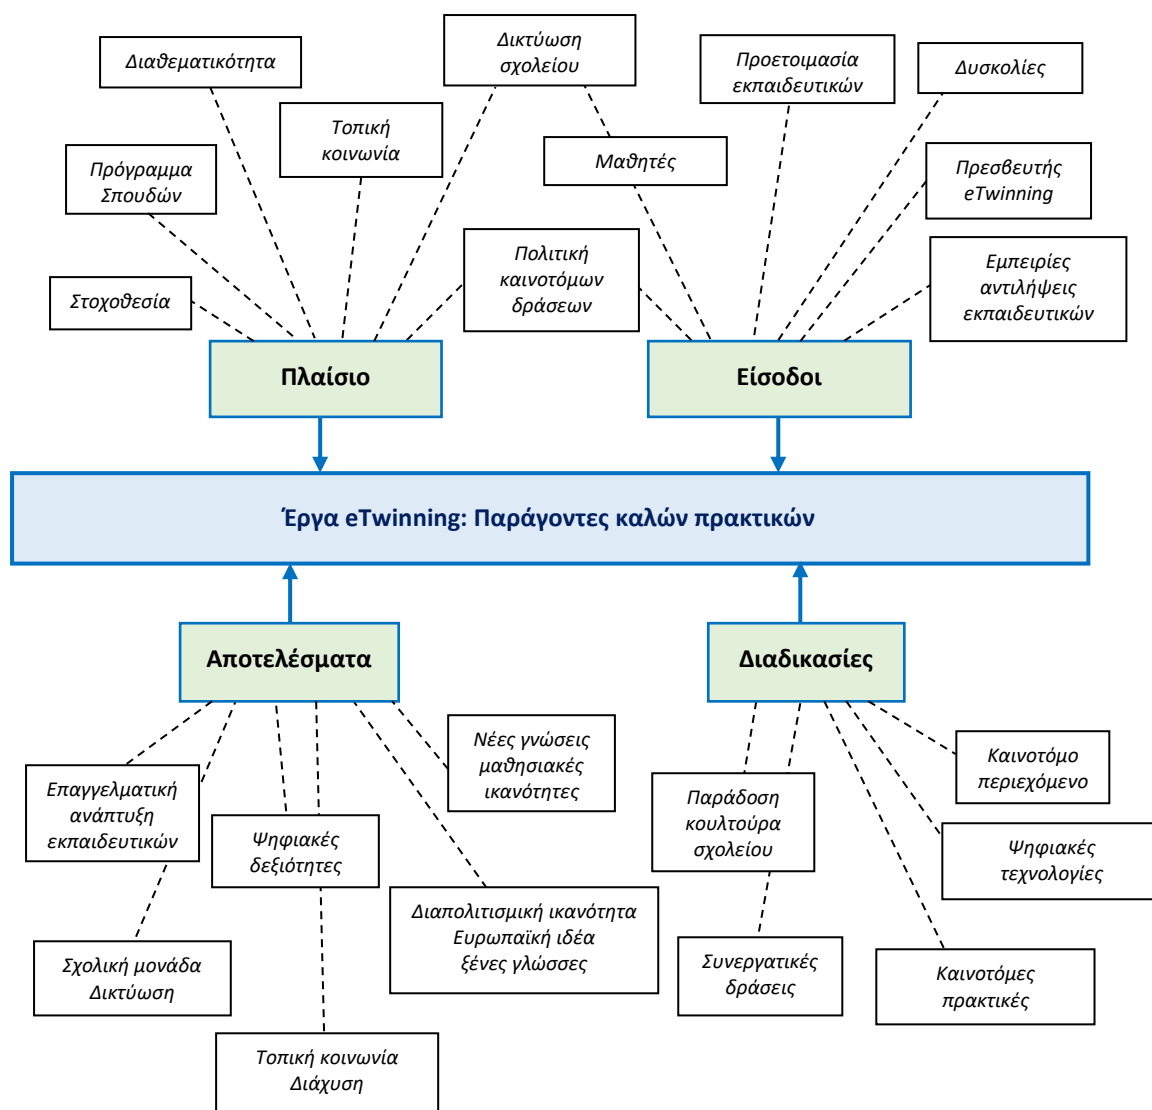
Διαθεματικότητα

Δικτύωση σχολείου

Προετοιμασία εκπαιδευτικών

Δυσκολίες

Τοπική κοινωνία

Πρόγραμμα Σπουδών

Μαθητές

Πρεσβευτής eTwinning

Πολιτική καινοτόμων δράσεων

Στοχοθεσία

Εμπειρίες αντιλήψεις εκπαιδευτικών

Πλαίσιο

Είσοδοι

Έργα eTwinning: Παράγοντες καλών πρακτικών

Αποτελέσματα

Διαδικασίες

Νέες γνώσεις μαθησιακές ικανότητες

Καινοτόμο περιεχόμενο

Επαγγελματική ανάπτυξη εκπαιδευτικών

Παράδοση κουλτούρα σχολείου

Ψηφιακές δεξιότητες

Ψηφιακές τεχνολογίες

Διαπολιτισμική ικανότητα Ευρωπαϊκή ιδέα ξένες γλώσσες

Σχολική μονάδα Δικτύωση

Συνεργατικές δράσεις

Καινοτόμες πρακτικές

Τοπική κοινωνία Διάχυση